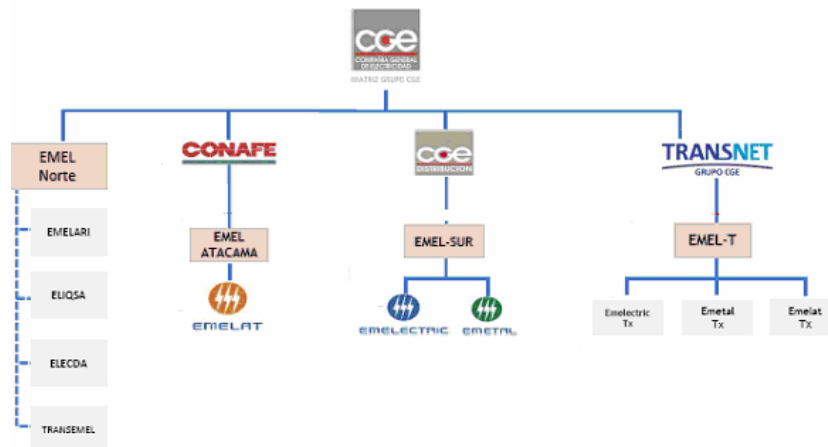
CGE
COMPAÑIA GENERAL DE ELECTRICIDAD
MATRIZ GRUPO CGE

EMEL Norte

EMELARI

ELIQSA

ELECDA

TRANSEMEL

CONAFE

EMEL ATACAMA

EMELAT

CGE DISTRIBUCION

EMEL-SUR

EMELECTRIC

EMETAL

TRANSNET
GRUPO CGE

EMEL-T

Emelectric Tx

Emetal Tx

Emelat Tx